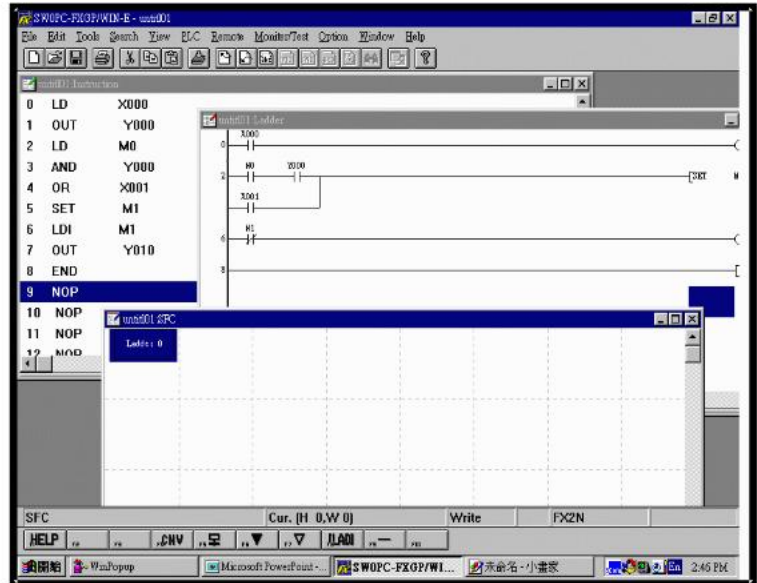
SWOPC-FXGP/WIN-E - untit01

File Edit Tools Search View PLC Remote Monitor/Test Option Window Help

untit01 Instruction

| 0 | LD | X000 |
|---|---|---|
| 1 | OUT | Y000 |
| 2 | LD | M0 |
| 3 | AND | Y000 |
| 4 | OR | X001 |
| 5 | SET | M1 |
| 6 | LDI | M1 |
| 7 | OUT | Y010 |
| 8 | END | |
| 9 | NOP | |
| 10 | NOP | |
| 11 | NOP | |
| 12 | NOP | |

untit01 Ladder

0 X000

2 M0 Y000 [SET M

X001

6 M1

8

untit01 SFC

Ladder 0

SFC Cur. [H 0,W 0] Write FX2N

HELP .CNV

開始 WinPopup Microsoft PowerPoint - ... SWOPC-FXGP/WI... 未命名 - 小畫家 2:46 PM